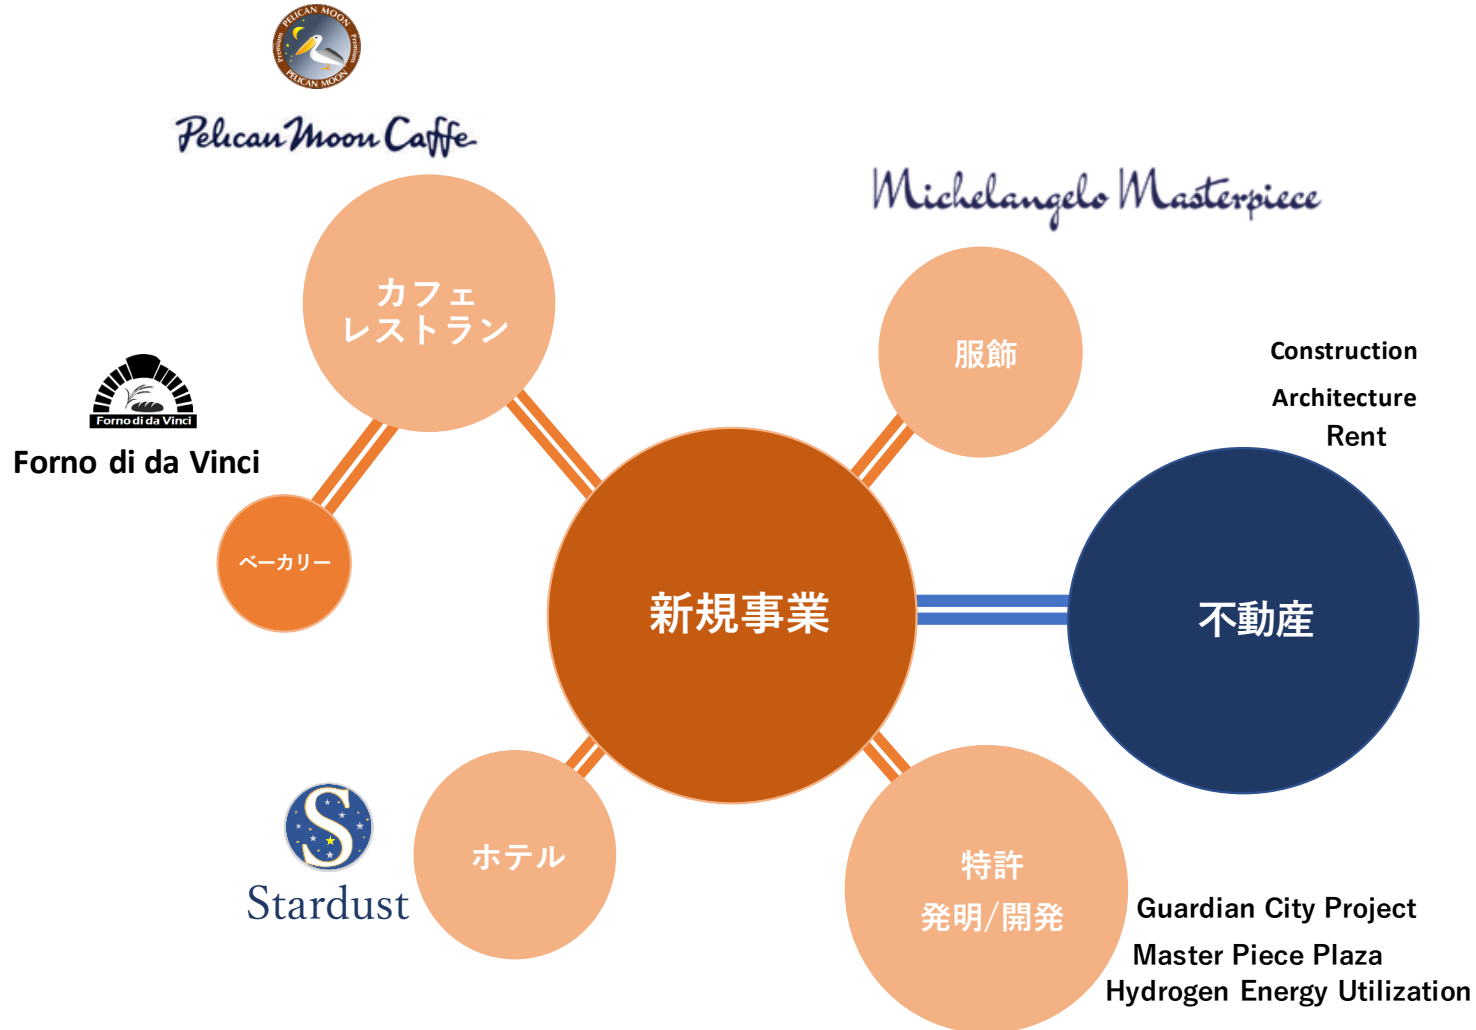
PELICAN MOON
Premium
Premium
PELICAN MOON

Pelican Moon Caffe

Michelangelo Masterpiece

カフェ
レストラン

服飾

Construction

Architecture

Rent

Forno di da Vinci

Forno di da Vinci

ベーカリー

新規事業

不動産

S

Stardust

ホテル

特許
発明/開発

Guardian City Project

Master Piece Plaza

Hydrogen Energy Utilization